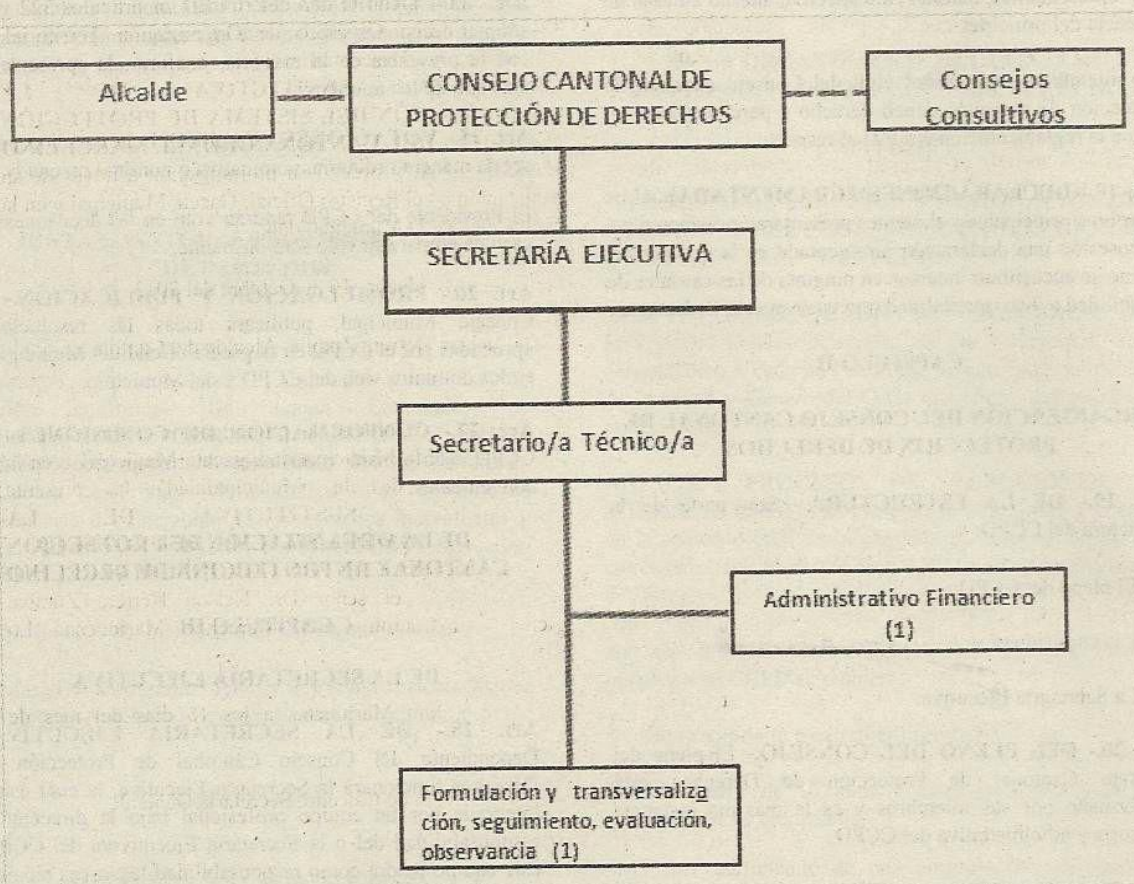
Alcalde

CONSEJO CANTONAL DE PROTECCIÓN DE DERECHOS

Consejos Consultivos

SECRETARÍA EJECUTIVA

Secretario/a Técnico/a

Administrativo Financiero (1)

Formulación y transversalización, seguimiento, evaluación, observancia (1)